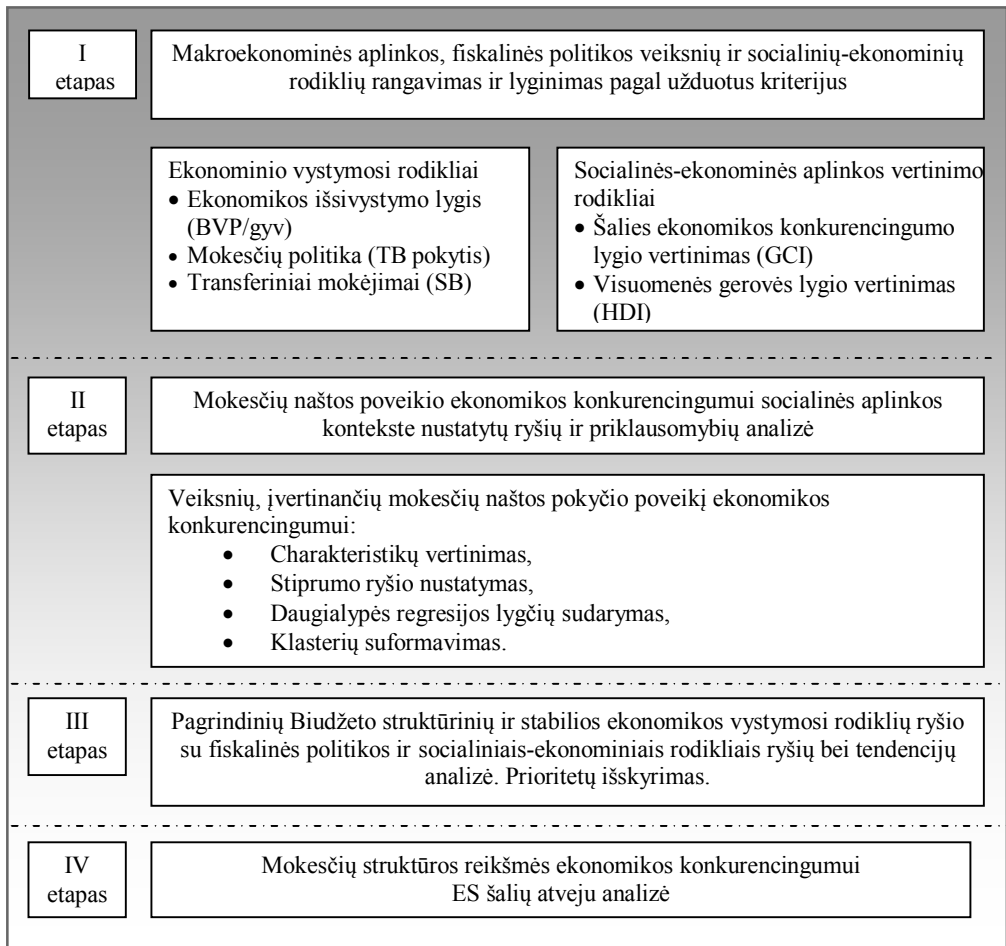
I etapas

Makroekonominės aplinkos, fiskalinės politikos veiksnių ir socialinių-ekonominių rodiklių rangavimas ir lyginimas pagal užduotus kriterijus

Ekonominio vystymosi rodikliai
• Ekonomikos išsivystymo lygis (BVP/gyv)
• Mokesčių politika (TB pokytis)
• Transferiniai mokėjimai (SB)

Socialinės-ekonominės aplinkos vertinimo rodikliai
• Šalies ekonomikos konkurencingumo lygio vertinimas (GCI)
• Visuomenės gerovės lygio vertinimas (HDI)

II etapas

Mokesčių naštos poveikio ekonomikos konkurencingumui socialinės aplinkos kontekste nustatytų ryšių ir priklausomybių analizė

Veiksnių, įvertinančių mokesčių naštos pokyčio poveikį ekonomikos konkurencingumui:
• Charakteristikų vertinimas,
• Stiprumo ryšio nustatymas,
• Daugialypės regresijos lygčių sudarymas,
• Klasterių suformavimas.

III etapas

Pagrindinių Biudžeto struktūrinių ir stabilios ekonomikos vystymosi rodiklių ryšio su fiskalinės politikos ir socialiniais-ekonominiais rodikliais ryšių bei tendencijų analizė. Prioritetų išskyrimas.

IV etapas

Mokesčių struktūros reikšmės ekonomikos konkurencingumui ES šalių atveju analizė